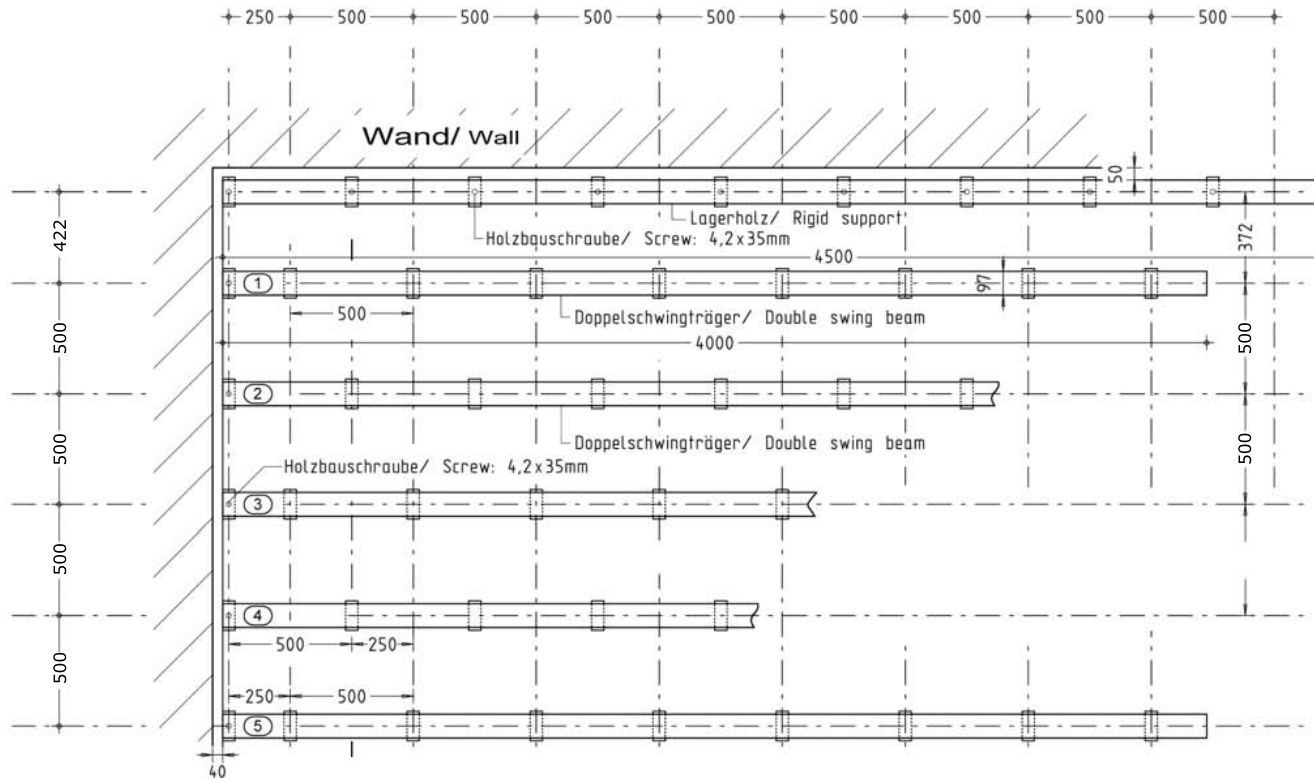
250 500 500 500 500 500 500 500 500

Wand/ Wall

50

Lagerholz/ Rigid support

Holzbauschraube/ Screw: 4,2x35mm

422

4500

372

1

97

500

Doppelschwingträger/ Double swing beam

500

4000

500

2

Doppelschwingträger/ Double swing beam

500

500

Holzbauschraube/ Screw: 4,2x35mm

3

500

4

500 250

500

250 500

5

40